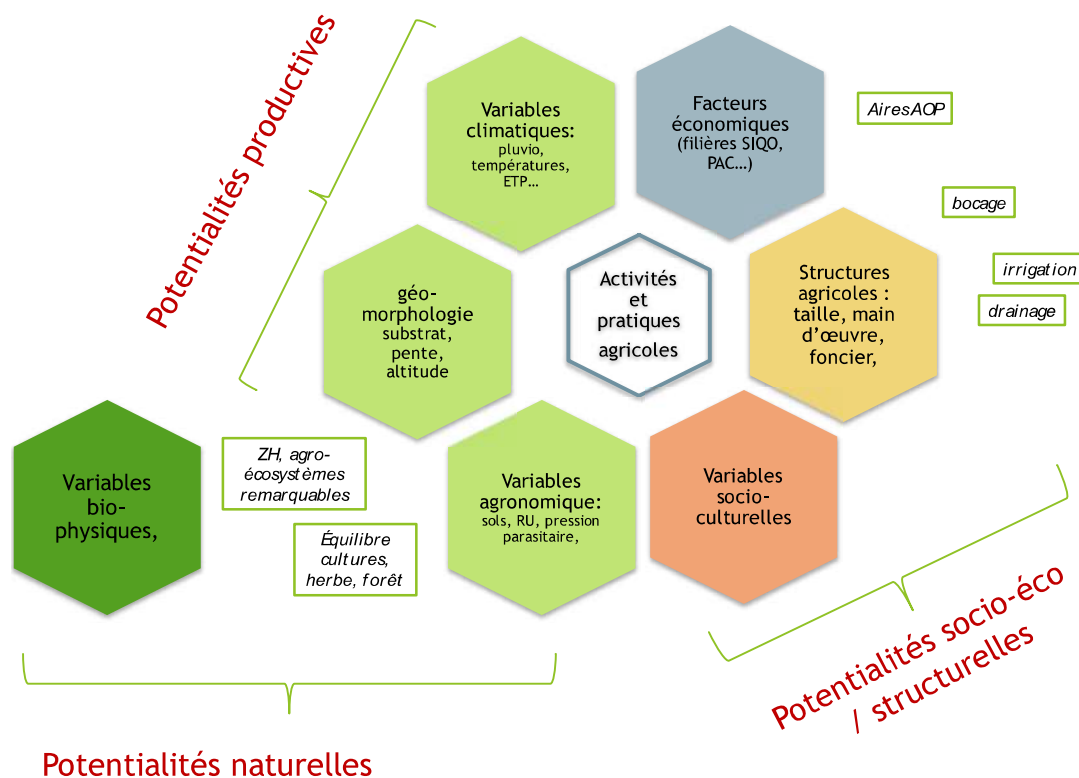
Potentialités productives

Variables climatiques: pluvio, températures, ETP…

Facteurs économiques (filières SIQO, PAC…)

AiresAOP

bocage

géo-morphologie substrat, pente, altitude

Activités et pratiques agricoles

Structures agricoles : taille, main d'œuvre, foncier,

irrigation

drainage

Variables bio-physiques,

ZH, agro-écosystèmes remarquables

Équilibre cultures, herbe, forêt

Variables agronomique: sols, RU, pression parasitaire,

Variables socio-culturelles

Potentialités socio-éco / structurelles

Potentialités naturelles